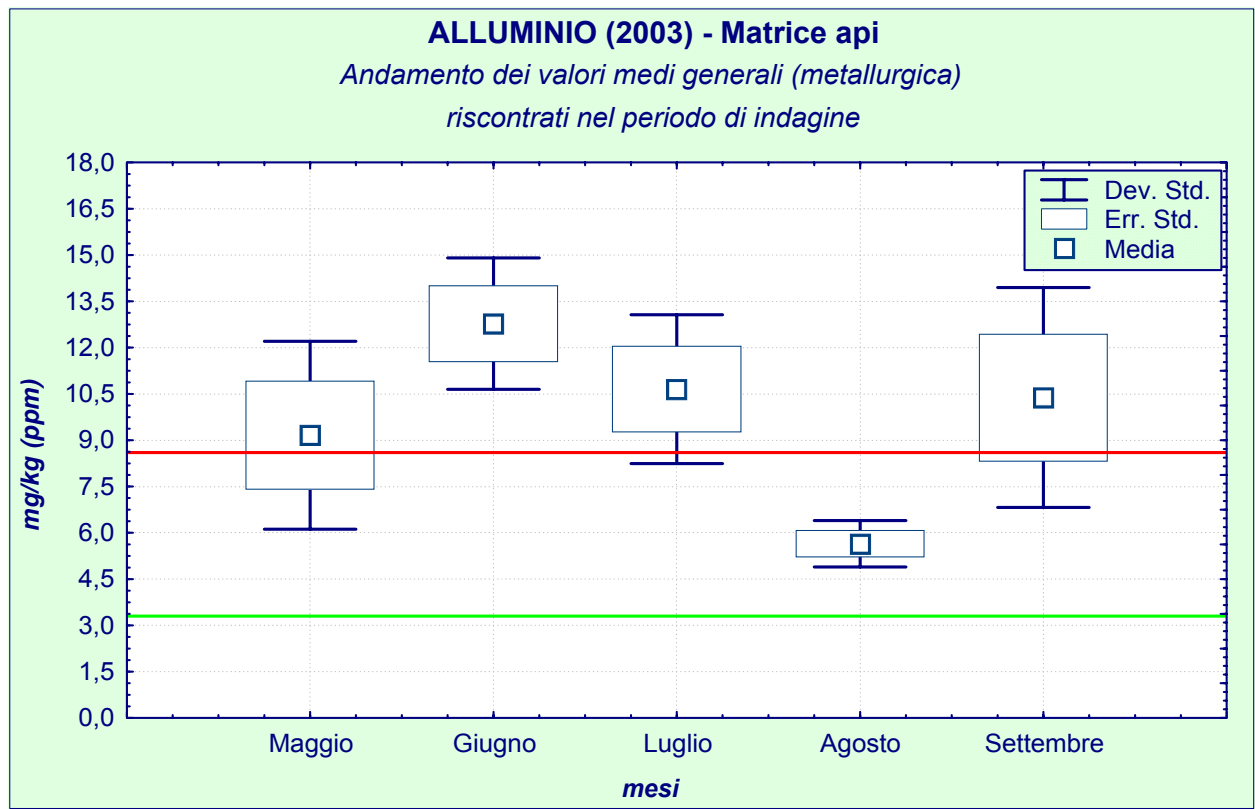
ALLUMINIO (2003) - Matrice api

Andamento dei valori medi generali (metallurgica)

riscontrati nel periodo di indagine

Dev. Std.
Err. Std.
Media

18,0
16,5
15,0
13,5
12,0
10,5
9,0
7,5
6,0
4,5
3,0
1,5
0,0

mg/kg (ppm)

Maggio
Giugno
Luglio
Agosto
Settembre

mesi